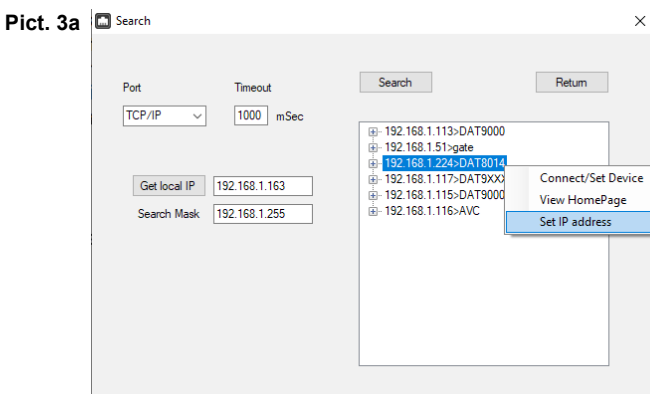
Pict. 3a

Search

×

Port

Timeout

TCP/IP

1000 mSec

Search

Return

192.168.1.113>DAT9000
192.168.1.51>gate
192.168.1.224>DAT8014
192.168.1.117>DAT9XXX
192.168.1.115>DAT9000
192.168.1.116>AVC

Connect/Set Device
View HomePage
Set IP address

Get local IP 192.168.1.163

Search Mask 192.168.1.255